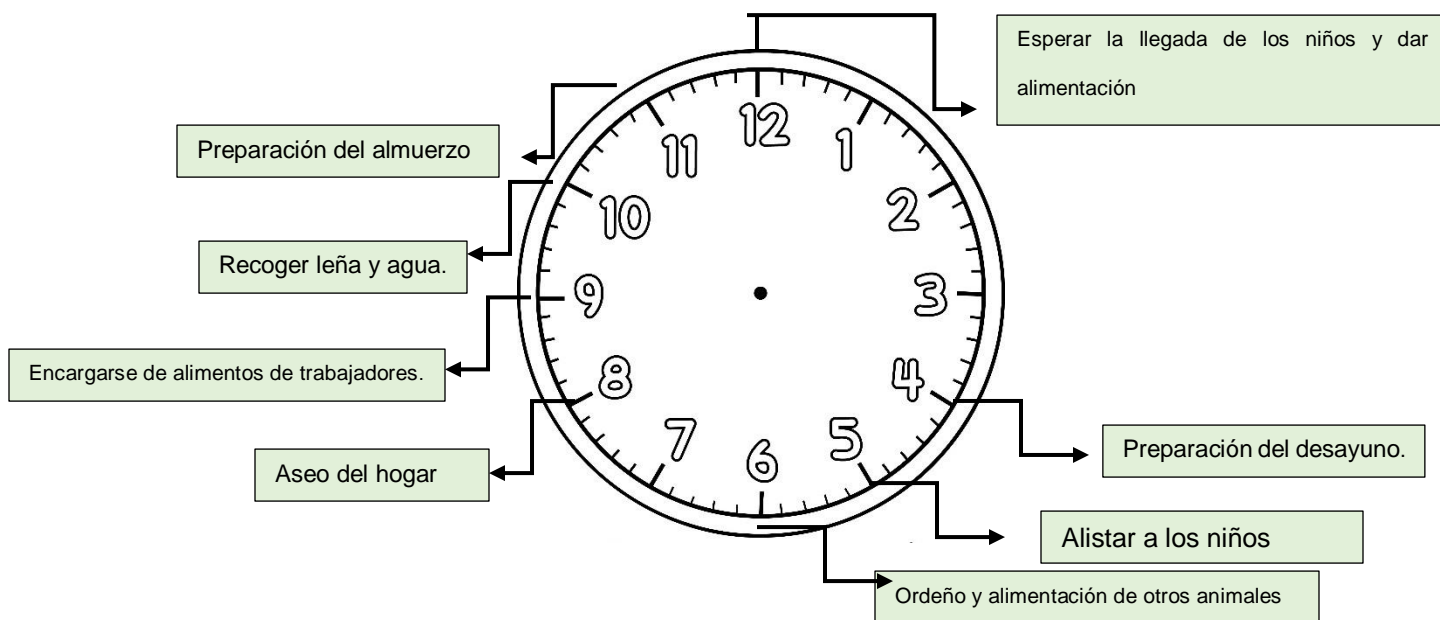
Esperar la llegada de los niños y dar alimentación

Preparación del almuerzo

12
11
1
10
2
9
3
8
4
7
6
5

Recoger leña y agua.

Encargarse de alimentos de trabajadores.

Aseo del hogar

Preparación del desayuno.

Alistar a los niños

Ordeño y alimentación de otros animales